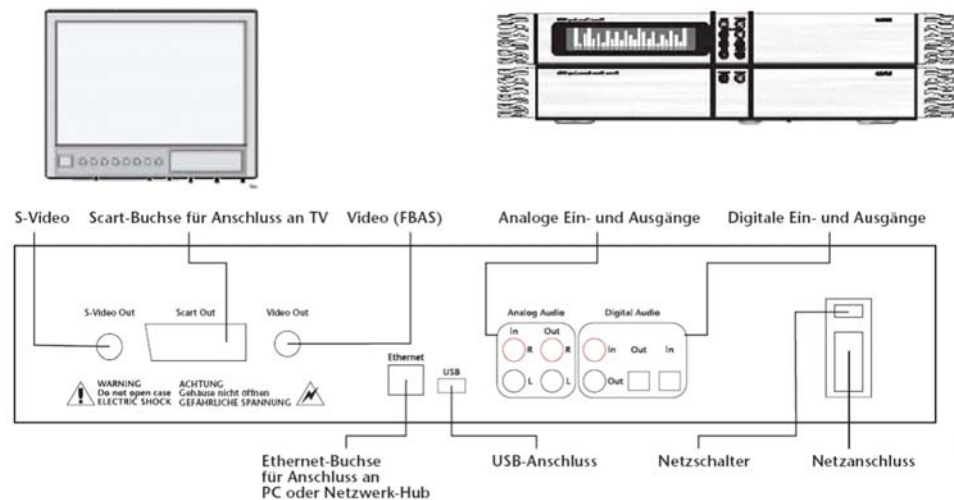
S-Video

Scart-Buchse für Anschluss an TV

Video (FBAS)

Analoge Ein- und Ausgänge

Digitale Ein- und Ausgänge

S-Video Out

Scart Out

Video Out

Analog Audio

In

Out

R

R

L

L

Digital Audio

In

Out

In

Out

Ethernet

USB

WARNING
Do not open case
ELECTRIC SHOCK

ACHTUNG
Gehäuse nicht öffnen
GEFÄHRLICHE SPANNUNG

Ethernet-Buchse für Anschluss an PC oder Netzwerk-Hub

USB-Anschluss

Netzschalter

Netzanschluss